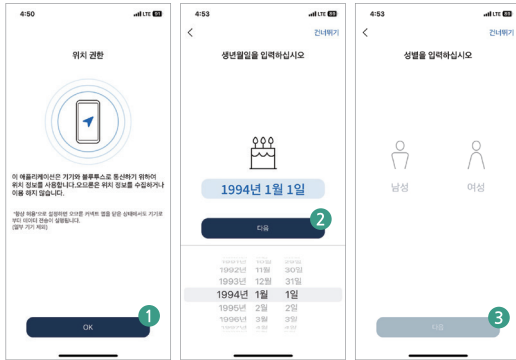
4:50
LTE

위치 권한

이 애플리케이션은 기기와 블루투스로 통신하기 위하여 위치 정보를 사용합니다.오므론은 위치 정보를 수집하거나 이용 하지 않습니다.

"항상 허용"으로 설정하면 오므론 커넥트 앱을 닫은 상태에서도 기기로부터 데이터 전송이 실행됩니다. (일부 기기 제외)

OK

1

4:53
LTE

<
건너뛰기

생년월일을 입력하십시오

1994년 1월 1일

다음

2

1992년 11월 30일
1993년 12월 31일
1994년 1월 1일
1995년 2월 2일
1996년 3월 3일

4:53
LTE

<
건너뛰기

성별을 입력하십시오

남성
여성

다음

3